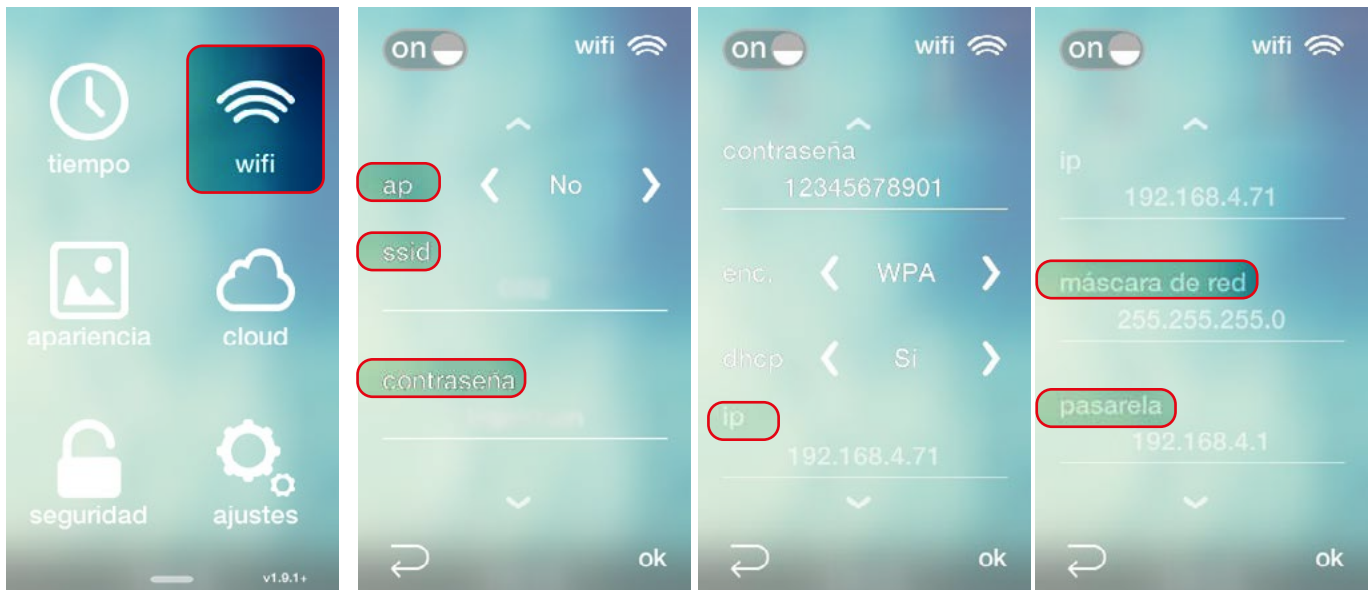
tiempo

wifi

apariencia

cloud

seguridad

ajustes

v1.9.1+

on

wifi

ap

No

ssid

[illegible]

contraseña

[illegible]

ok

on

wifi

contraseña

12345678901

enc.

WPA

dhcp

Si

ip

192.168.4.71

ok

on

wifi

ip

192.168.4.71

máscara de red

255.255.255.0

pasarela

192.168.4.1

ok